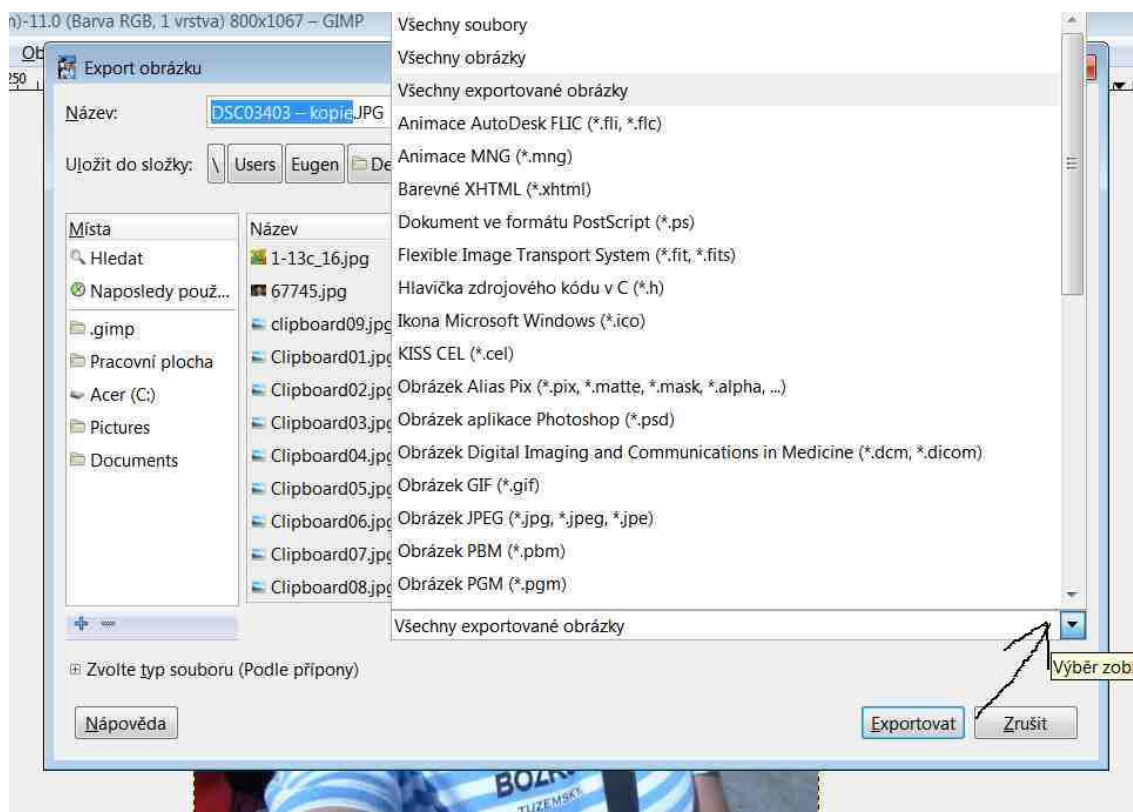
n)-11.0 (Barva RGB, 1 vrstva) 800x1067 – GIMP
Ob
250
Export obrázku
Název: DSC03403 – kopie.JPG
Uložit do složky: \ Users Eugen De

| Místa | Název |
|---|---|
| Hledat | 1-13c_16.jpg |
| Naposledy použ... | 67745.jpg |
| .gimp | clipboard09.jpg |
| Pracovní plocha | Clipboard01.jpg |
| Acer (C:) | Clipboard02.jpg |
| Pictures | Clipboard03.jpg |
| Documents | Clipboard04.jpg |
| | Clipboard05.jpg |
| | Clipboard06.jpg |
| | Clipboard07.jpg |
| | Clipboard08.jpg |

Všechny soubory
Všechny obrázky
Všechny exportované obrázky
Animace AutoDesk FLIC (*.fli, *.flc)
Animace MNG (*.mng)
Barevné XHTML (*.xhtml)
Dokument ve formátu PostScript (*.ps)
Flexible Image Transport System (*.fit, *.fits)
Hlavička zdrojového kódu v C (*.h)
Ikona Microsoft Windows (*.ico)
KISS CEL (*.cel)
Obrázek Alias Pix (*.pix, *.matte, *.mask, *.alpha, ...)
Obrázek aplikace Photoshop (*.psd)
Obrázek Digital Imaging and Communications in Medicine (*.dcm, *.dicom)
Obrázek GIF (*.gif)
Obrázek JPEG (*.jpg, *.jpeg, *.jpe)
Obrázek PBM (*.pbm)
Obrázek PGM (*.pgm)

Všechny exportované obrázky
Výběr zob
Zvolte typ souboru (Podle přípony)
Nápověda
Exportovat
Zrušit
BOZK
TUZEMSKY